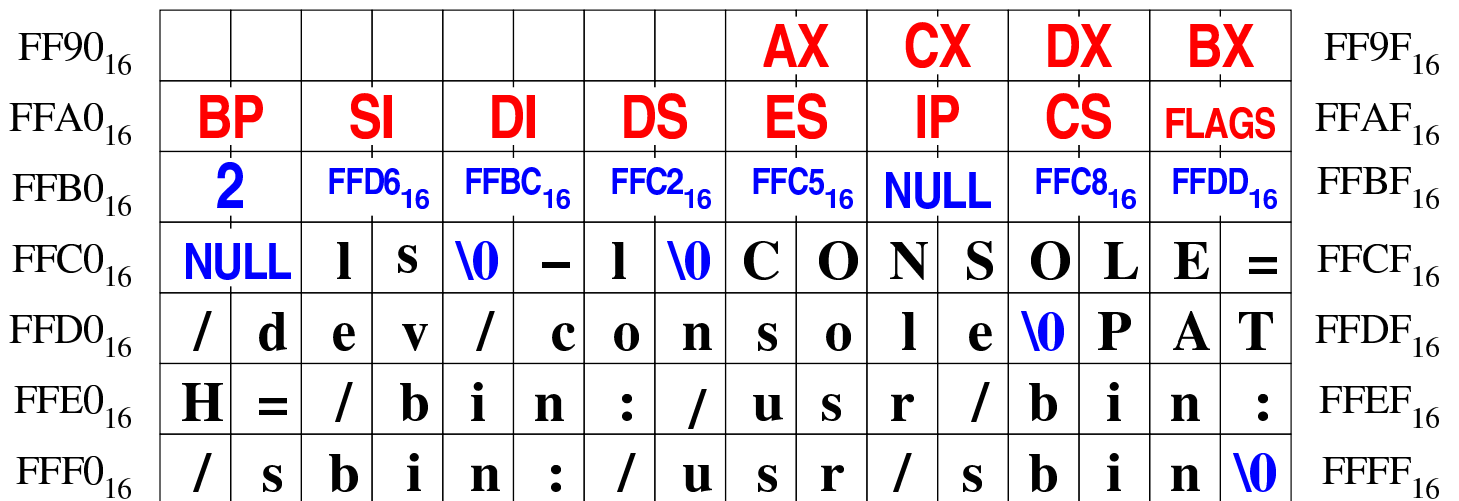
| | | | | | | | | | | | | | | | | | |
|---|---|---|---|---|---|---|---|---|---|---|---|---|---|---|---|---|---|
| $FF90_{16}$ | | | | | | | | | AX | | CX | | DX | | BX | | $FF9F_{16}$ |
| $FFA0_{16}$ | BP | | SI | | DI | | DS | | ES | | IP | | CS | | FLAGS | | $FFAF_{16}$ |
| $FFB0_{16}$ | 2 | | $FFD6_{16}$ | | $FFBC_{16}$ | | $FFC2_{16}$ | | $FFC5_{16}$ | | NULL | | $FFC8_{16}$ | | $FFDD_{16}$ | | $FFBF_{16}$ |
| $FFC0_{16}$ | NULL | | l | s | \0 | - | l | \0 | C | O | N | S | O | L | E | = | $FFCF_{16}$ |
| $FFD0_{16}$ | / | d | e | v | / | c | o | n | s | o | l | e | \0 | P | A | T | $FFDF_{16}$ |
| $FFE0_{16}$ | H | = | / | b | i | n | : | / | u | s | r | / | b | i | n | : | $FFEF_{16}$ |
| $FFF0_{16}$ | / | s | b | i | n | : | / | u | s | r | / | s | b | i | n | \0 | $FFFF_{16}$ |